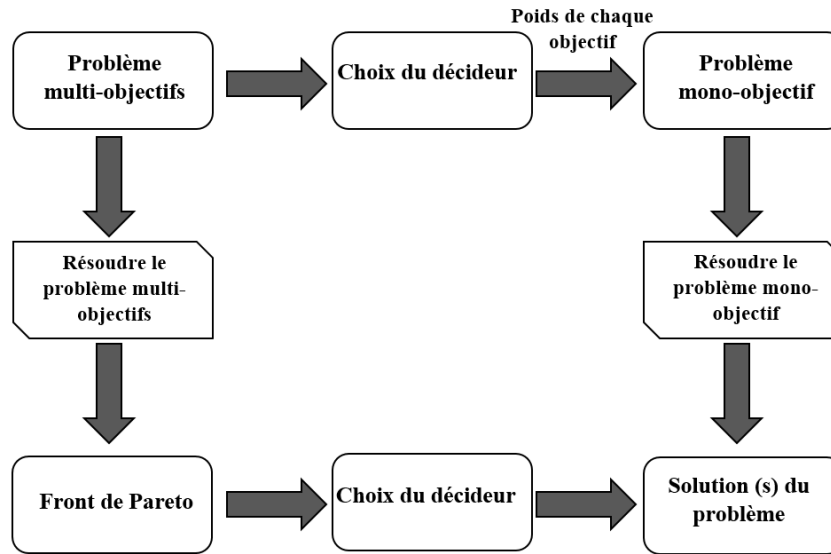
Problème multi-objectifs

Choix du décideur

Poids de chaque objectif

Problème mono-objectif

Résoudre le problème multi-objectifs

Résoudre le problème mono-objectif

Front de Pareto

Choix du décideur

Solution (s) du problème